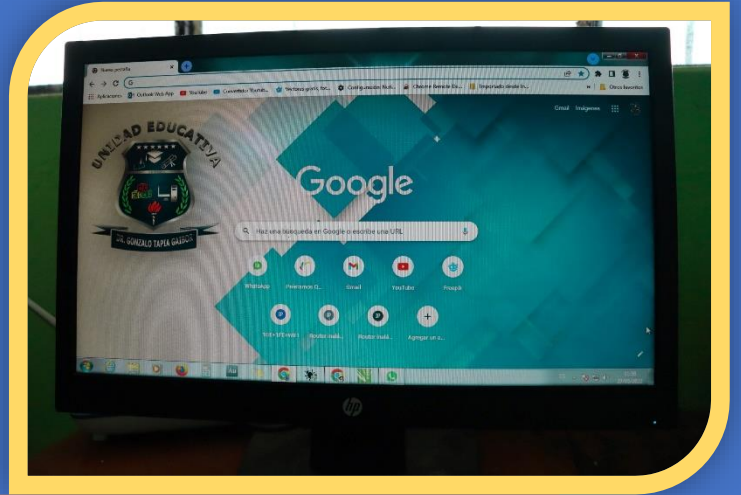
Nueva pestaña

Aplicaciones Outlook Web App Youtube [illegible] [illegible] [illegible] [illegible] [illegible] Otros favoritos

Gmail Imágenes

UNIDAD EDUCATIVA
DR. GONZALO TAPIA GASDCA

Google

Haz una búsqueda en Google o escribe una URL

WhatsApp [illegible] Gmail YouTube Freepik

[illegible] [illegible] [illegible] Agregar un a...

hp